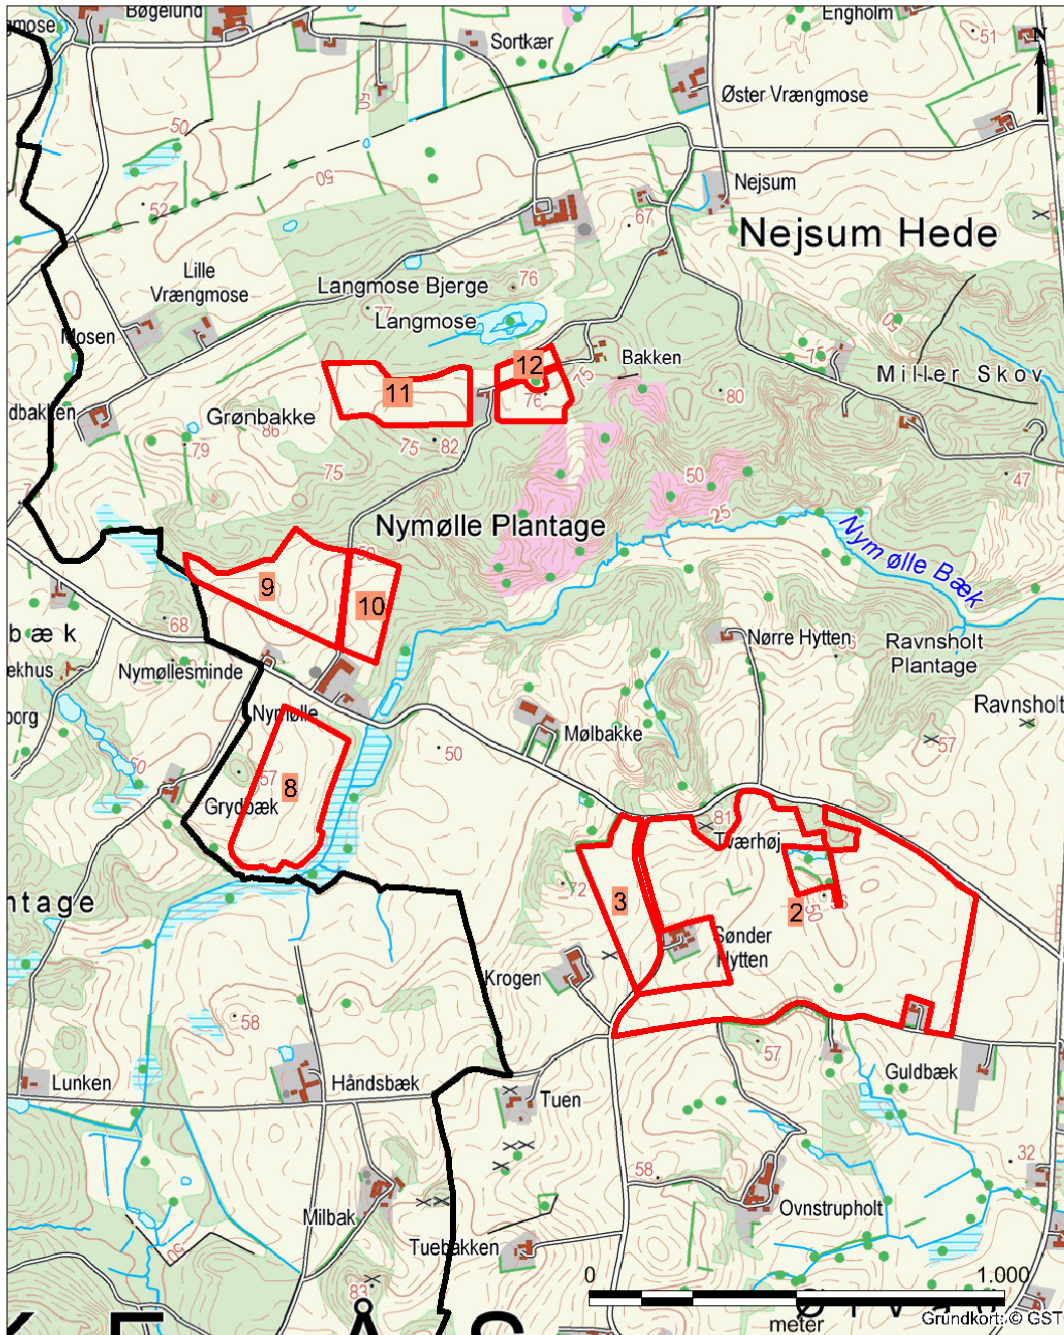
Bøgelund
Sortkær
Engholm
51
N
Øster Vrængmose
50
50
Nejsum
52
67
Nejsum Hede
Lille Vrængmose
Langmose Bjerge
76
Langmose
77
Mosen
12
Bakken
75
Miller Skov
11
76
80
Grønbakke
86
79
75
82
75
47
50
Nymølle Plantage
25
Nymølle Bæk
9
10
68
Nørre Hytten
Ravnsholt Plantage
Nymøllesminde
Ravnsholt
Nymølle
Mølbakke
50
57
8
57
Grydbæk
50
81
Tværhøj
ntage
72
3
2
60
Sønder Hytten
Krogen
58
57
Lunken
Håndsbæk
Guldbæk
Tuen
32
58
Ovnstrupholt
Milbak
Tuebakken
83
0
1.000
meter
Grundkort: © GST